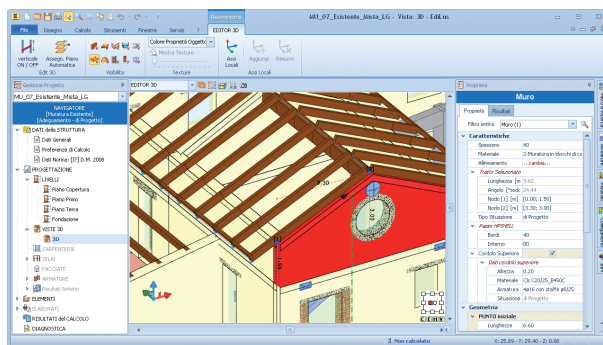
Assonometria

MU_07_Esistente_Mista_LG - Vista: 3D - EdiLus

File Disegno Calcolo Strumenti Finestre Servizi ? EDITOR 3D

verticale ON / OFF
Assegn. Piano Automatico
Edit 3D
Visibilità
Colore Proprietà Oggetto
Mostra Texture
Texture
Assi Locali
Aggiungi Rimuovi
Assi Locali

Gestione Progetto
MU_07_Esistente_Mista_LG
NAVIGATORE
[Muratura Esistente]
[Adeguamento - di Progetto]
DATI della STRUTTURA
Dati Generali
Preferenze di Calcolo
Dati Norma: [IT] D.M. 2008
PROGETTAZIONE
LIVELLI
Piano Copertura
Piano Primo
Piano Terra
Fondazione
VISTE 3D
3D
CARPENTERIE
TELAI
FACCIATE
ARMATURE
Risultati Sintetici
ELEMENTI
ELABORATI
RISULTATI del CALCOLO
DIAGNOSTICA

EDITOR 3D

Proprietà
Muro
Proprietà Risultati
Filtro entità Muro (1)
Caratteristiche
Spessore 40
Materiale Z-Muratura in blocchi di cal
Allineamento ...cambia...
Tratto Selezionato
Lunghezza [m] 3.62
Angolo [°sessi 24.44
Nodo [1] [m] [0.00; 1.50]
Nodo [2] [m] [3.30; 3.00]
Tipo Situazione di Progetto
Fasce FRSHELL
Bordi 40
Interno 80
Cordolo Superiore
Dati cordolo superiore
Altezza 0.20
Materiale Cls C20/25_B450C
Armatura 4ø16 con staffe ø8/25
Situazione di Progetto
Geometria
PUNTO iniziale
Lunghezza 6.60

Non calcolato
X: 25.69 - Y: 19.20 - Z: 0.00